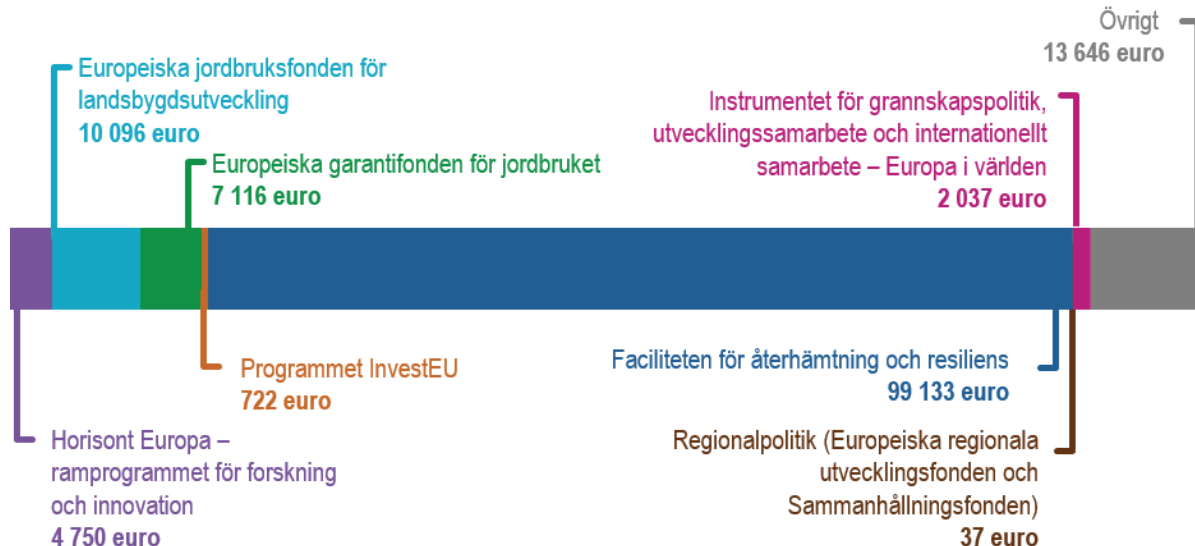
Övrigt
13 646 euro

Europeiska jordbruksfonden för landsbygdsutveckling
10 096 euro

Europeiska garantifonden för jordbruket
7 116 euro

Instrumentet för grannskapspolitik, utvecklingssamarbete och internationellt samarbete – Europa i världen
2 037 euro

Programmet InvestEU
722 euro

Faciliteten för återhämtning och resiliens
99 133 euro

Horisont Europa – ramprogrammet för forskning och innovation
4 750 euro

Regionalpolitik (Europeiska regionala utvecklingsfonden och Sammanhållningsfonden)
37 euro